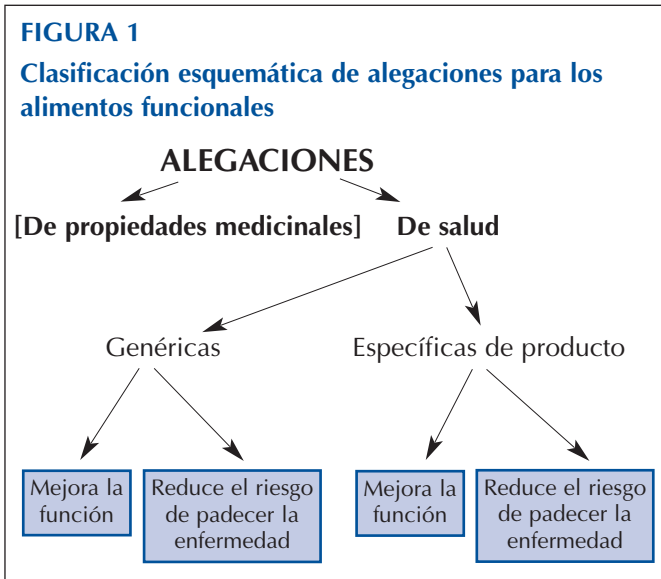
FIGURA 1

Clasificación esquemática de alegaciones para los alimentos funcionales

ALEGACIONES

[De propiedades medicinales]

De salud

Genéricas

Específicas de producto

Mejora la función

Reduce el riesgo de padecer la enfermedad

Mejora la función

Reduce el riesgo de padecer la enfermedad